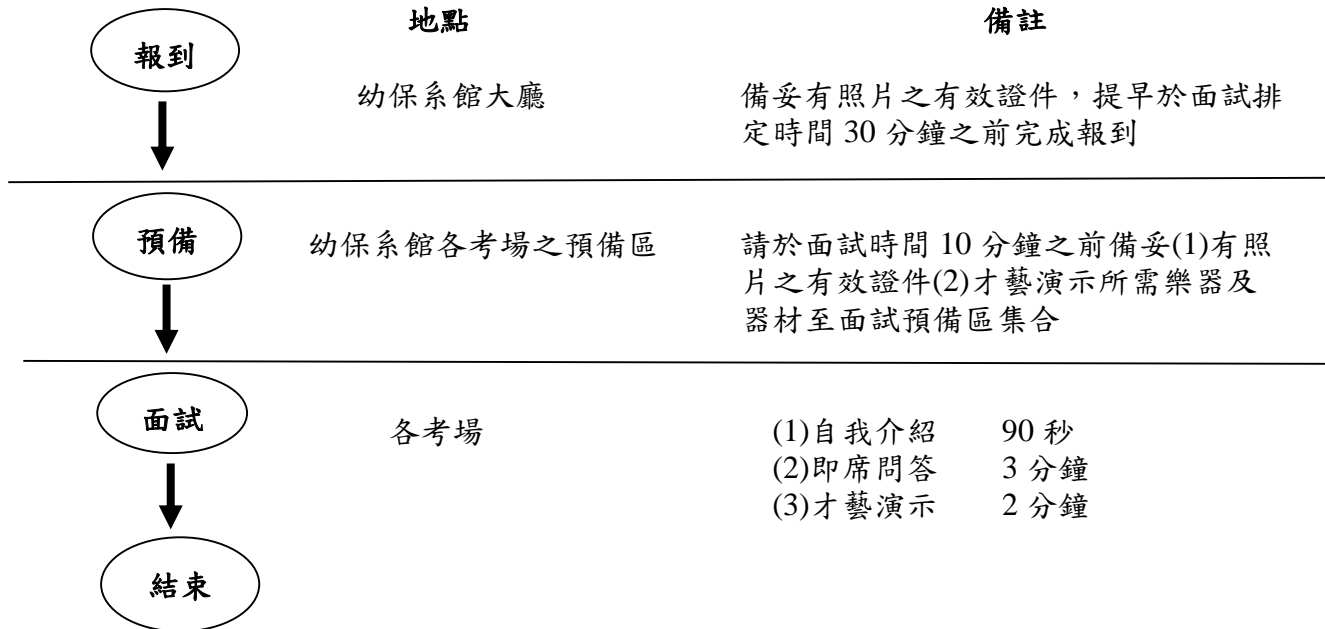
地點

備註

報到

幼保系館大廳

備妥有照片之有效證件，提早於面試排定時間 30 分鐘之前完成報到

預備

幼保系館各考場之預備區

請於面試時間 10 分鐘之前備妥(1)有照片之有效證件(2)才藝演示所需樂器及器材至面試預備區集合

面試

各考場

(1)自我介紹 90 秒
(2)即席問答 3 分鐘
(3)才藝演示 2 分鐘

結束